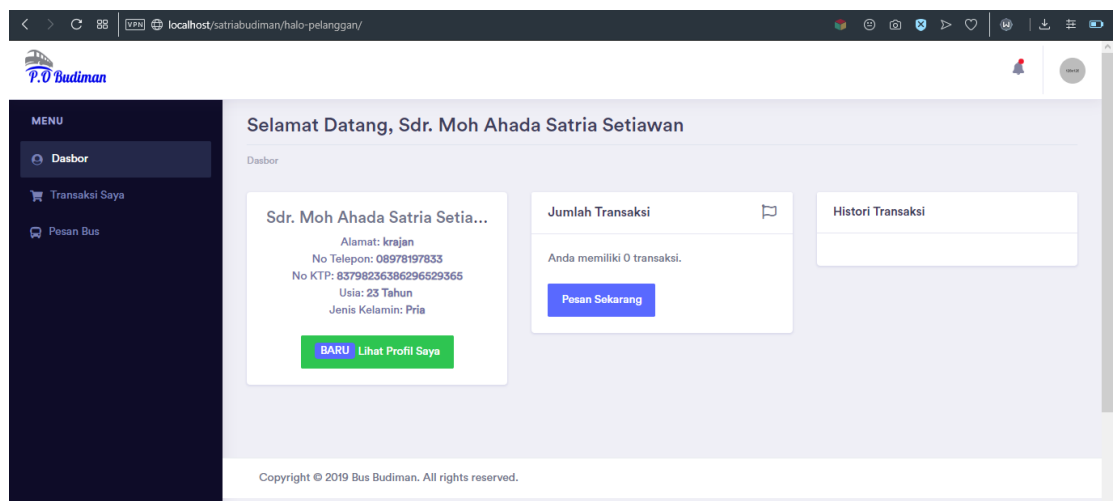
VPN localhost/satriabudiman/halo-pelanggan/

P.O Budiman

MENU

Dasbor

Transaksi Saya

Pesan Bus

Selamat Datang, Sdr. Moh Ahada Satria Setiawan

Dasbor

Sdr. Moh Ahada Satria Setia...

Alamat: krajan
No Telepon: 08978197833
No KTP: 8379823638629652936​5
Usia: 23 Tahun
Jenis Kelamin: Pria

BARU Lihat Profil Saya

Jumlah Transaksi

Anda memiliki 0 transaksi.

Pesan Sekarang

Histori Transaksi

Copyright © 2019 Bus Budiman. All rights reserved.